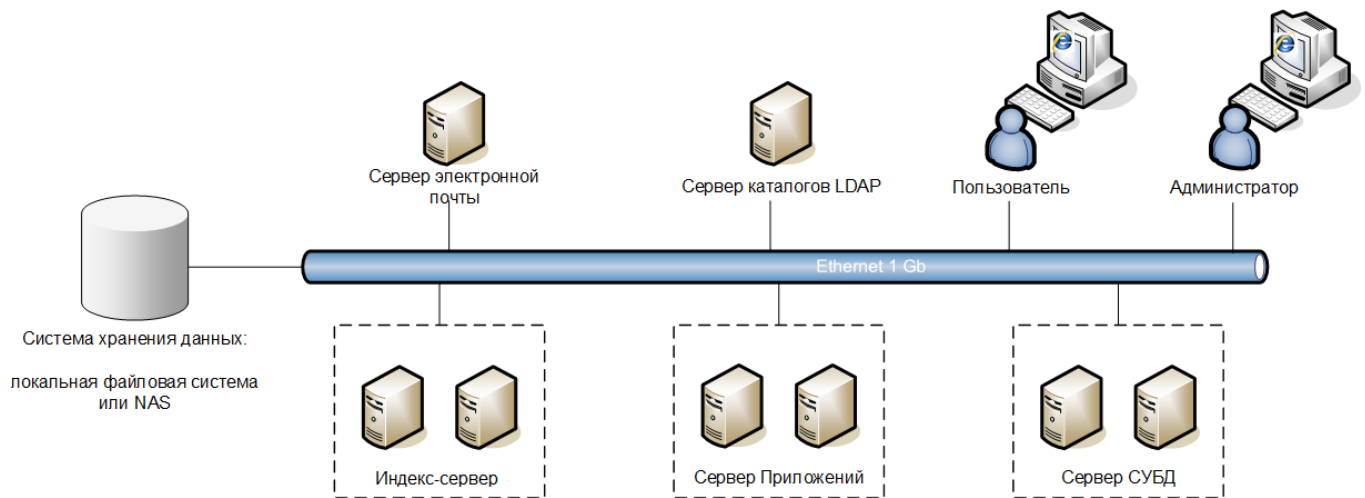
Сервер электронной почты

Сервер каталогов LDAP

Пользователь

Администратор

Ethernet 1 Gb

Система хранения данных:

локальная файловая система или NAS

Индекс-сервер

Сервер Приложений

Сервер СУБД